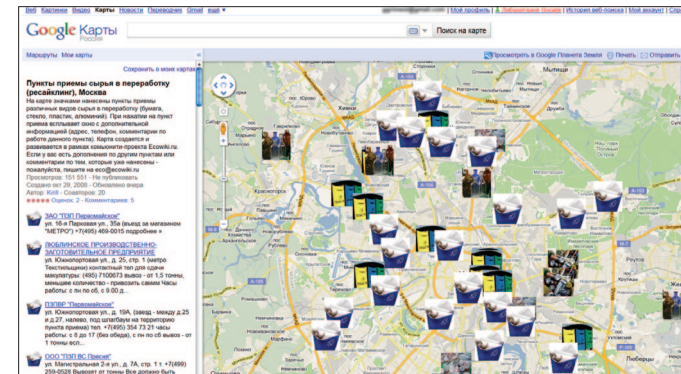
Веб Картинки Видео Карты Новости Переводчик Gmail ещё ▾ | Мой профиль | Библиотечный поиск | История веб-поиска | Мой аккаунт | Выйти

Google Карты Россия

Поиск на карте

Маршруты Мои карты

Просмотреть в Google Планета Земля Печать Отправить

Сохранить в моих картах

Пункты приемы сырья в переработку (ресайклинг), Москва

На карте значками нанесены пункты приемы различных видов сырья в переработку (бумага, стекло, пластик, алюминий). При нажатии на пункт приема всплывает окно с дополнительной информацией (адрес, телефон, комментарии по работе данного пункта). Карта создается и развивается в рамках комьюнити-проекта Ecowiki.ru. Если у вас есть дополнения по другим пунктам или комментарии по тем, которые уже нанесены - пожалуйста, пишите на eco@ecowiki.ru

Просмотров: 151 551 · Не публиковать

Создано авг 29, 2008 · Обновлено вчера

Автор: Kirill · Соавторов: 20

Оценок: 2 · Комментариев: 5

ЗАО "ПЗП Первомайское"
ул. 16-я Парковая ул., 35а (въезд за магазином "МЕТРО") +7(495) 469-0015 подробнее »

ЛЮБЛИНСКОЕ ПРОИЗВОДСТВЕННО-ЗАГОТОВИТЕЛЬНОЕ ПРЕДПРИЯТИЕ
ул. Южнопортовая ул., д. 25, стр. 1 (метро. Текстильщики) контактный тел для сдачи макулатуры: (495) 7100673 вывоз - от 1,5 тонны, меньшее количество - привозить самим Часы работы: с пн по пт, с 9.00 д...

ПЗПВР "Первомайский"
ул. Южнопортовая ул., д. 19А, (заезд - между д.25 и д.27, налево, под шлагбаум на территорию пункта приема) тел. +7(495) 354 73 21 часы работы: с 8 до 17 (без обеда), с пн по пт вывоз - от...

ООО "ПЗП ВС Пресня"
ул. Магистральная 2-я ул., д. 7А, стр. 1 т. +7(499) 259-0528 Вывозят от тонны Все должно быть

Мытищи
Химки
Красногорск
Люберцы